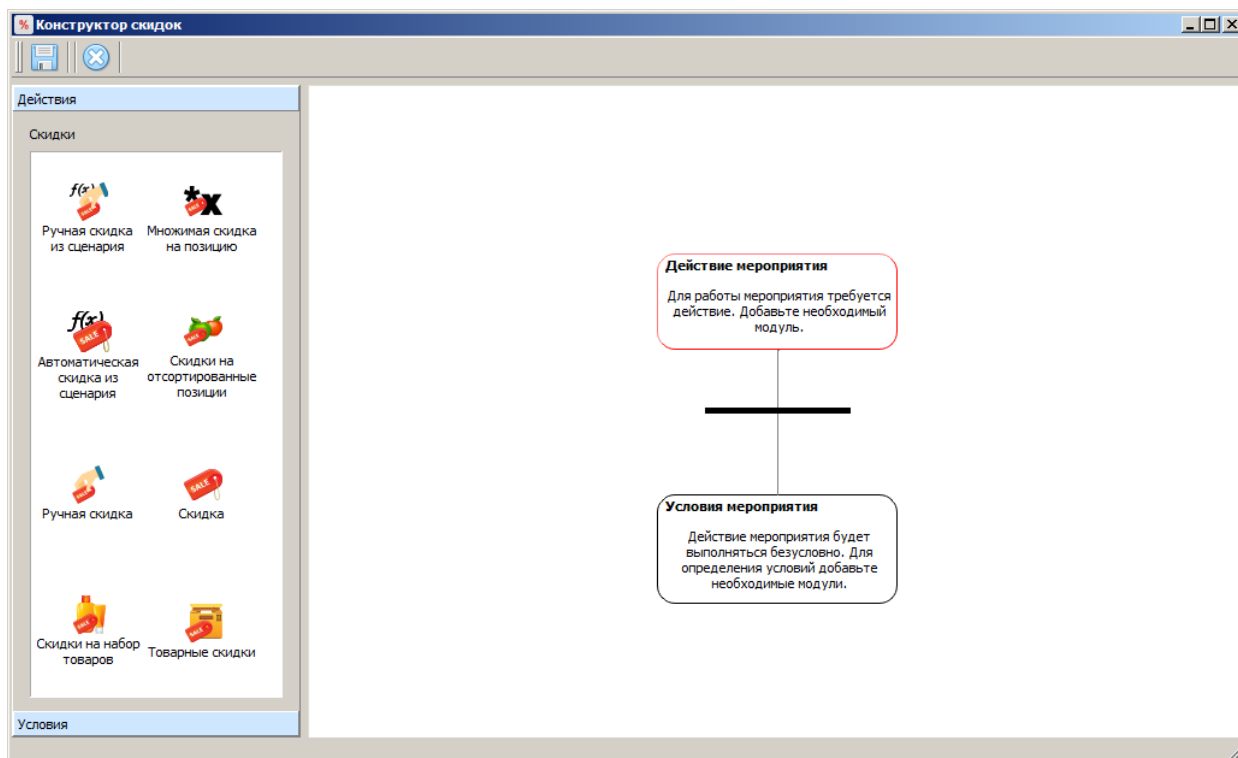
Конструктор скидок

Действия

Скидки

Ручная скидка из сценария

Множимая скидка на позицию

Автоматическая скидка из сценария

Скидки на отсортированные позиции

Ручная скидка

Скидка

Скидки на набор товаров

Товарные скидки

Условия

Действие мероприятия

Для работы мероприятия требуется действие. Добавьте необходимый модуль.

Условия мероприятия

Действие мероприятия будет выполняться безусловно. Для определения условий добавьте необходимые модули.